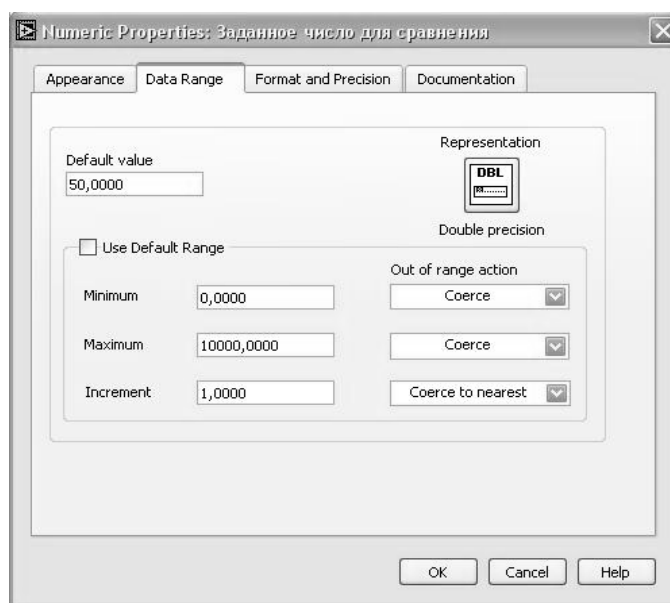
Numeric Properties: Заданное число для сравнения

Appearance
Data Range
Format and Precision
Documentation

Default value
50,0000

Representation
DBL
Double precision

Use Default Range

Out of range action

Minimum
0,0000
Coerce

Maximum
10000,0000
Coerce

Increment
1,0000
Coerce to nearest

OK
Cancel
Help